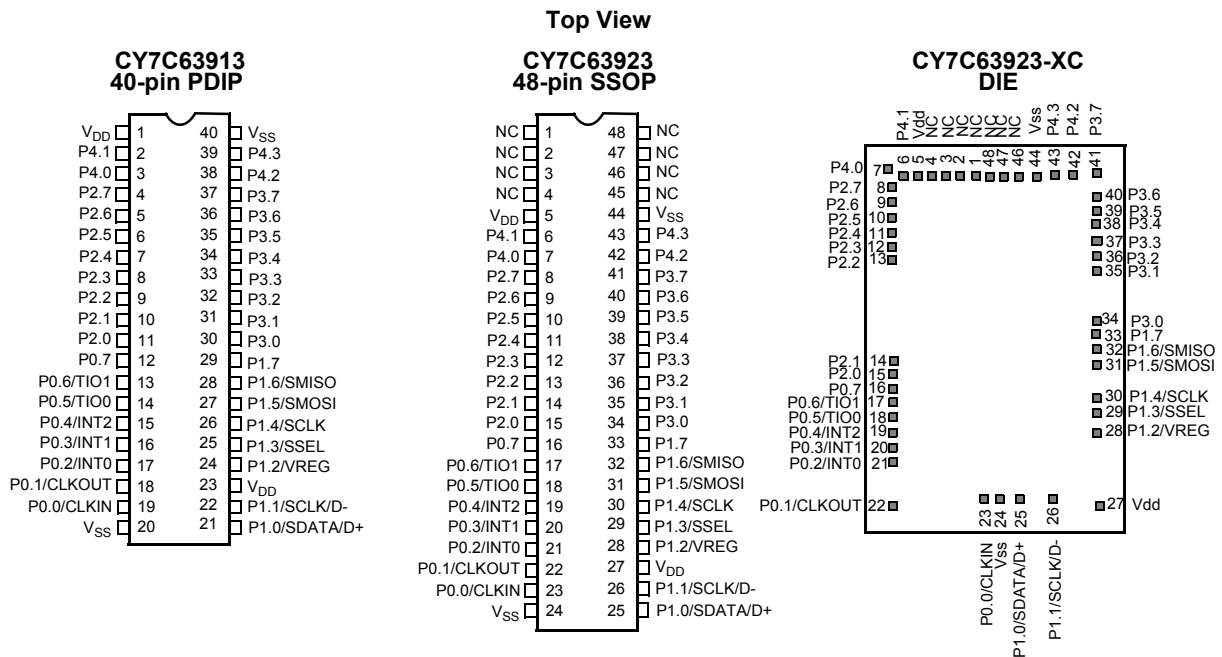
Top View

CY7C63913
40-pin PDIP

| | | | |
|---|---|---|---|
| $V_{DD}$ | 1 | 40 | $V_{SS}$ |
| P4.1 | 2 | 39 | P4.3 |
| P4.0 | 3 | 38 | P4.2 |
| P2.7 | 4 | 37 | P3.7 |
| P2.6 | 5 | 36 | P3.6 |
| P2.5 | 6 | 35 | P3.5 |
| P2.4 | 7 | 34 | P3.4 |
| P2.3 | 8 | 33 | P3.3 |
| P2.2 | 9 | 32 | P3.2 |
| P2.1 | 10 | 31 | P3.1 |
| P2.0 | 11 | 30 | P3.0 |
| P0.7 | 12 | 29 | P1.7 |
| P0.6/TIO1 | 13 | 28 | P1.6/SMISO |
| P0.5/TIO0 | 14 | 27 | P1.5/SMOSI |
| P0.4/INT2 | 15 | 26 | P1.4/SCLK |
| P0.3/INT1 | 16 | 25 | P1.3/SSEL |
| P0.2/INT0 | 17 | 24 | P1.2/VREG |
| P0.1/CLKOUT | 18 | 23 | $V_{DD}$ |
| P0.0/CLKIN | 19 | 22 | P1.1/SCLK/D- |
| $V_{SS}$ | 20 | 21 | P1.0/SDATA/D+ |

CY7C63923
48-pin SSOP

| | | | |
|---|---|---|---|
| NC | 1 | 48 | NC |
| NC | 2 | 47 | NC |
| NC | 3 | 46 | NC |
| NC | 4 | 45 | NC |
| $V_{DD}$ | 5 | 44 | $V_{SS}$ |
| P4.1 | 6 | 43 | P4.3 |
| P4.0 | 7 | 42 | P4.2 |
| P2.7 | 8 | 41 | P3.7 |
| P2.6 | 9 | 40 | P3.6 |
| P2.5 | 10 | 39 | P3.5 |
| P2.4 | 11 | 38 | P3.4 |
| P2.3 | 12 | 37 | P3.3 |
| P2.2 | 13 | 36 | P3.2 |
| P2.1 | 14 | 35 | P3.1 |
| P2.0 | 15 | 34 | P3.0 |
| P0.7 | 16 | 33 | P1.7 |
| P0.6/TIO1 | 17 | 32 | P1.6/SMISO |
| P0.5/TIO0 | 18 | 31 | P1.5/SMOSI |
| P0.4/INT2 | 19 | 30 | P1.4/SCLK |
| P0.3/INT1 | 20 | 29 | P1.3/SSEL |
| P0.2/INT0 | 21 | 28 | P1.2/VREG |
| P0.1/CLKOUT | 22 | 27 | $V_{DD}$ |
| P0.0/CLKIN | 23 | 26 | P1.1/SCLK/D- |
| $V_{SS}$ | 24 | 25 | P1.0/SDATA/D+ |

CY7C63923-XC
DIE

P4.1 Vdd NC NC NC NC NC NC Vss P4.3 P4.2 P3.7
6 5 4 3 2 1 48 47 46 44 43 42 41
P4.0 7
P2.7 8
P2.6 9
P2.5 10
P2.4 11
P2.3 12
P2.2 13
40 P3.6
39 P3.5
38 P3.4
37 P3.3
36 P3.2
35 P3.1
34 P3.0
33 P1.7
32 P1.6/SMISO
31 P1.5/SMOSI
P2.1 14
P2.0 15
P0.7 16
P0.6/TIO1 17
P0.5/TIO0 18
P0.4/INT2 19
P0.3/INT1 20
P0.2/INT0 21
30 P1.4/SCLK
29 P1.3/SSEL
28 P1.2/VREG
P0.1/CLKOUT 22
27 Vdd
23 24 25 26
P0.0/CLKIN Vss P1.0/SDATA/D+ P1.1/SCLK/D-